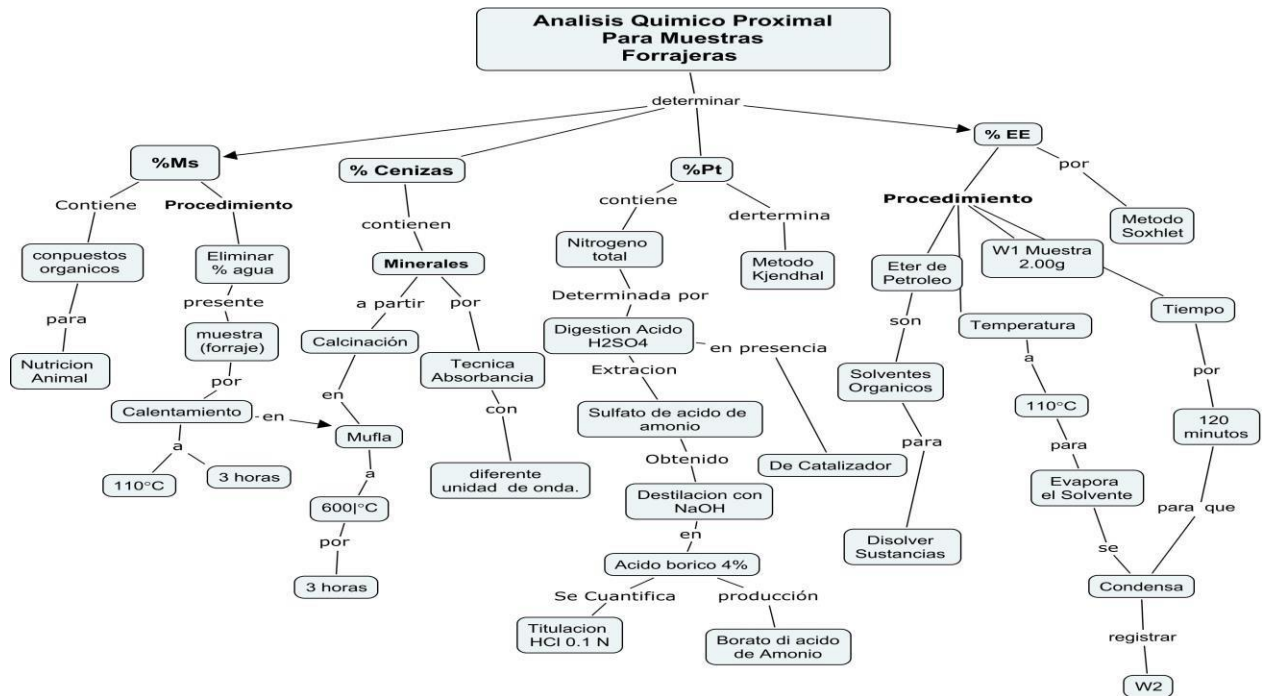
Analisis Quimico Proximal
Para Muestras
Forrajeras

determinar

%Ms

Contiene

conpuestos organicos

para

Nutricion Animal

Procedimiento

Eliminar % agua

presente

muestra (forraje)

por

Calentamiento

en

a

110°C

3 horas

% Cenizas

contienen

Minerales

a partir

Calcinación

en

Mufla

a

600|°C

por

3 horas

por

Tecnica Absorbancia

con

diferente unidad de onda.

%Pt

contiene

Nitrogeno total

Determinada por

Digestion Acido H2SO4

en presencia

De Catalizador

Extracion

Sulfato de acido de amonio

Obtenido

Destilacion con NaOH

en

Acido borico 4%

Se Cuantifica

Titulacion HCl 0.1 N

producción

Borato di acido de Amonio

dertermina

Metodo Kjendhal

% EE

por

Metodo Soxhlet

Procedimiento

Eter de Petroleo

son

Solventes Organicos

para

Disolver Sustancias

Temperatura

a

110°C

para

Evapora el Solvente

se

Condensa

registrar

W2

W1 Muestra 2.00g

Tiempo

por

120 minutos

para que